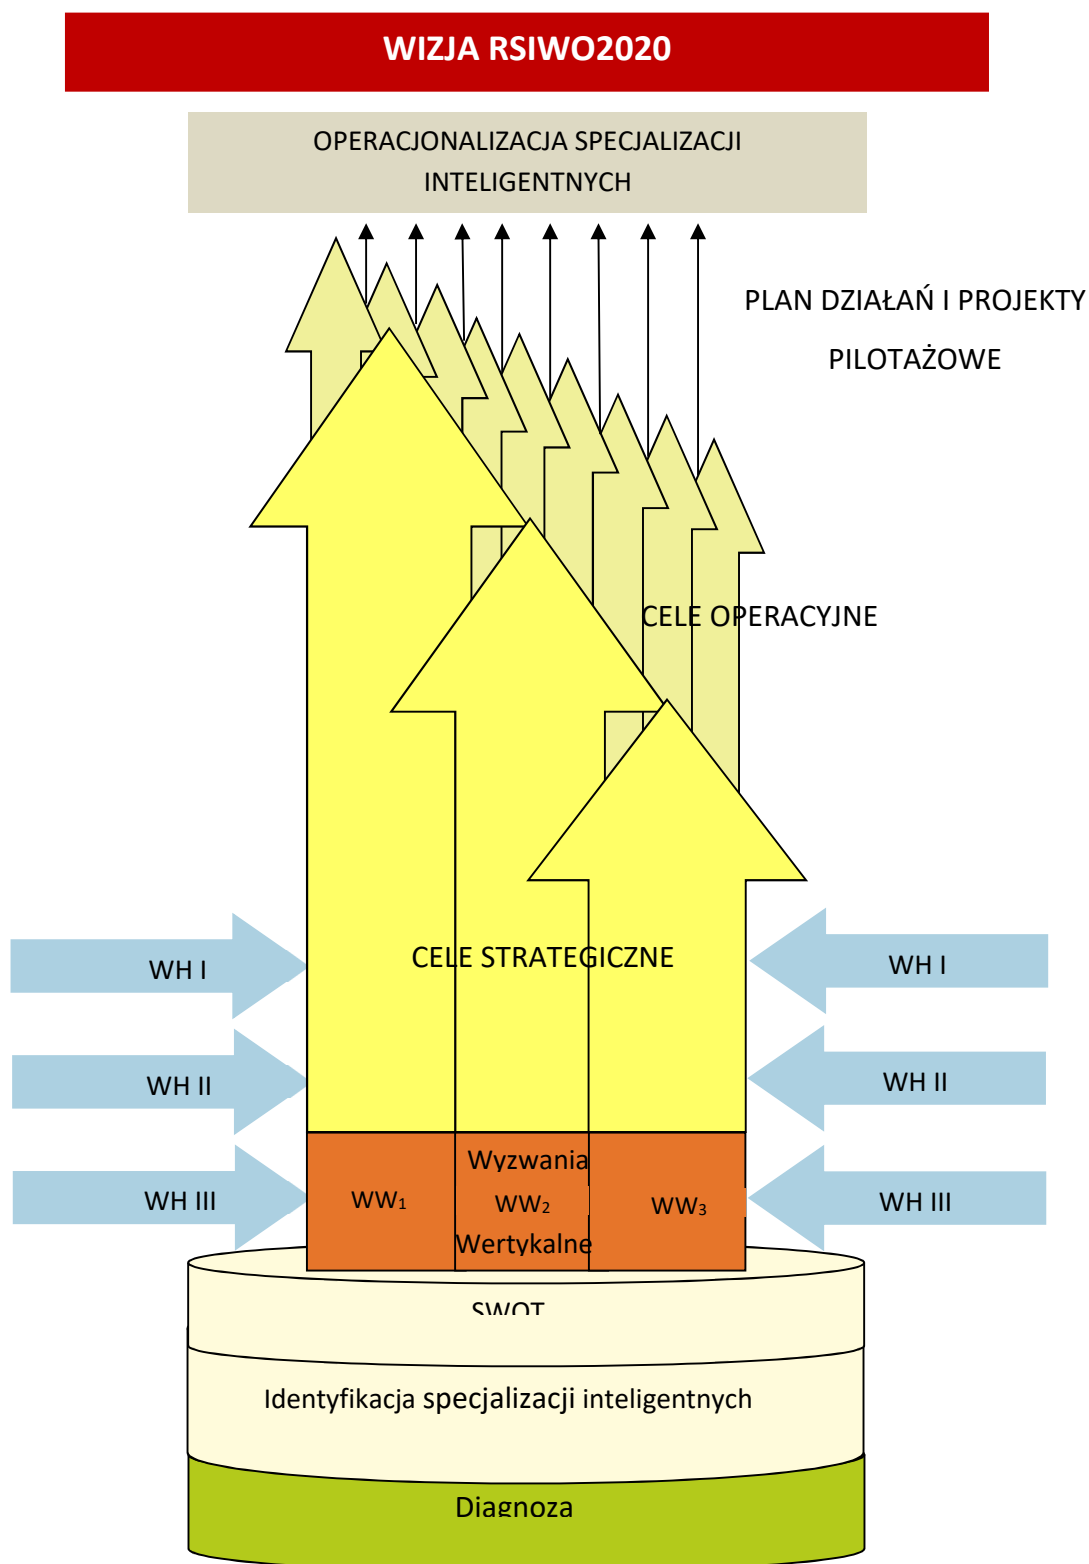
WIZJA RSIWO2020

OPERACJONALIZACJA SPECJALIZACJI INTELIGENTNYCH

PLAN DZIAŁAŃ I PROJEKTY PILOTAŻOWE

CELE OPERACYJNE

CELE STRATEGICZNE

WH I

WH II

WH III

WH I

WH II

WH III

Wyzwania

WW$_1$

WW$_2$

WW$_3$

Wertykalne

SWOT

Identyfikacja specjalizacji inteligentnych

Diagnoza